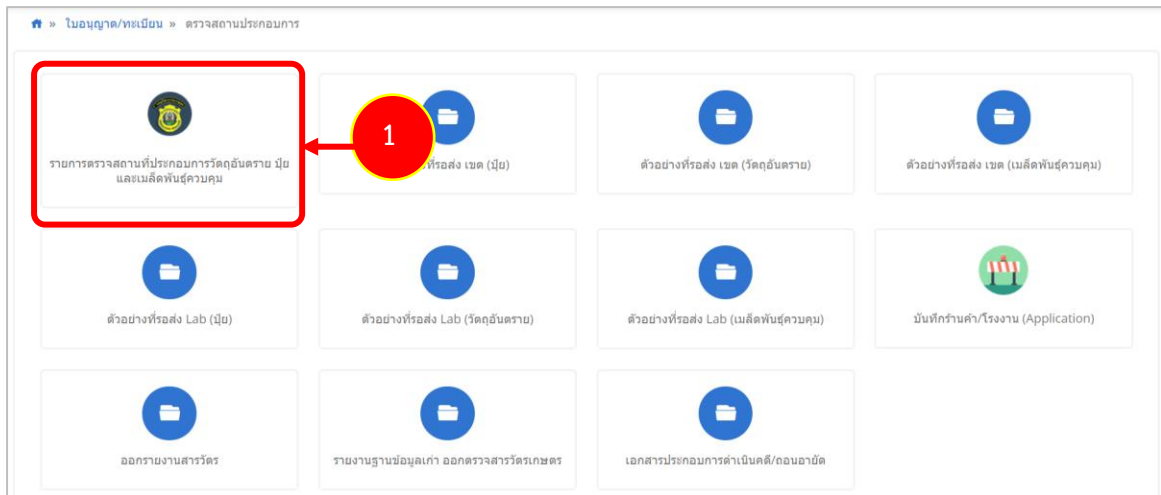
» ใบอนุญาต/ทะเบียน » ตรวจสถานประกอบการ

รายการตรวจสถานที่ประกอบการวัตถุอันตราย ปุ๋ย และเมล็ดพันธุ์ควบคุม

1

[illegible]ที่รอส่ง เขต (ปุ๋ย)

ตัวอย่างที่รอส่ง เขต (วัตถุอันตราย)

ตัวอย่างที่รอส่ง เขต (เมล็ดพันธุ์ควบคุม)

ตัวอย่างที่รอส่ง Lab (ปุ๋ย)

ตัวอย่างที่รอส่ง Lab (วัตถุอันตราย)

ตัวอย่างที่รอส่ง Lab (เมล็ดพันธุ์ควบคุม)

บันทึกร้านค้า/โรงงาน (Application)

ออกรายงานสารวัตร

รายงานฐานข้อมูลเก่า ออกตรวจสารวัตรเกษตร

เอกสารประกอบการดำเนินคดี/ถอนอายัด